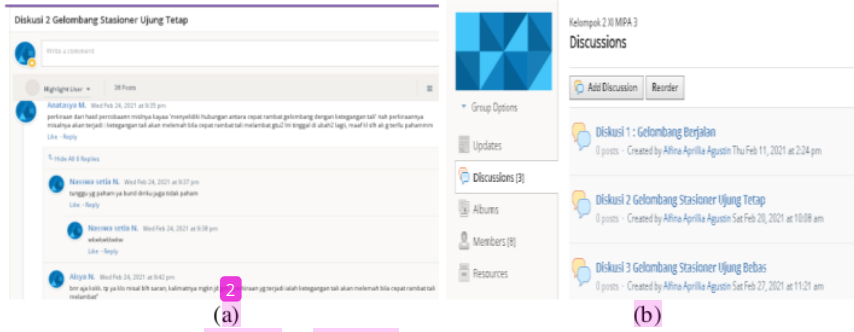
Diskusi 2 Gelombang Stasioner Ujung Tetap

Write a comment

Highlight User

28 Posts

Anatasya M. Wed Feb 24, 2021 at 9:35 pm

perkiraan dari hasil percobaan misalnya kayaa 'menyelidiki hubungan antara cepat rambat gelombang dengan tegangan tali' nah perkiraannya misalnya akan terjadi : tegangan tali akan melemah bila cepat rambat tali melambat gitu? itu tinggal di ubah2 lagi, maaf kl blh ak gterllu pahammm

Like · Reply

Hide All 6 Replies

Navnea setia N. Wed Feb 24, 2021 at 9:37 pm

tunggu yg paham ya kund dirikuu juga tidak paham

Like · Reply

Navnea setia N. Wed Feb 24, 2021 at 9:38 pm

adadadadaw

Like · Reply

Aliya N. Wed Feb 24, 2021 at 9:42 pm

brrr aja kokk. tp ya klo misal blh saran, kalimatnya mgkn jd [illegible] yg terjadi ialah tegangan tali akan melemah bila cepat rambat tali melambat"

2

(a)

Group Options

Updates

Discussions (3)

Albums

Members (8)

Resources

Kelompok 2 XI MIPA 3

Discussions

Add Discussion

Reorder

Diskusi 1 : Gelombang Berjalan

0 posts · Created by Alfina Aprillia Agustin Thu Feb 11, 2021 at 2:24 pm

Diskusi 2 Gelombang Stasioner Ujung Tetap

0 posts · Created by Alfina Aprillia Agustin Sat Feb 20, 2021 at 10:09 am

Diskusi 3 Gelombang Stasioner Ujung Bebas

0 posts · Created by Alfina Aprillia Agustin Sat Feb 27, 2021 at 11:21 am

(b)